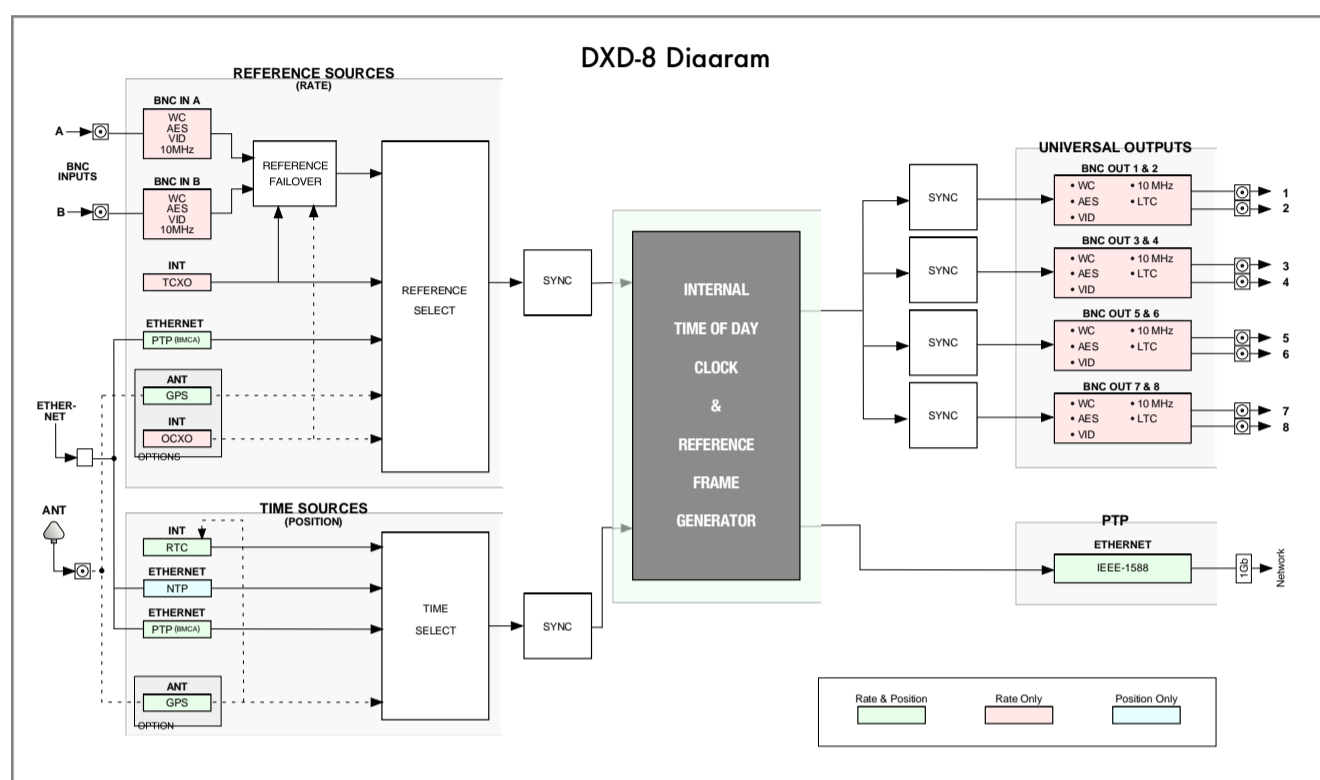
DXD-8 Diaaram

REFERENCE SOURCES
(RATE)

A
BNC INPUTS
B

BNC IN A
WC
AES
VID
10MHz

BNC IN B
WC
AES
VID
10MHz

REFERENCE FAILOVER

INT
TCXO

ETHERNET
PTP (BMCA)

ANT
GPS

INT
OCXO

OPTIONS

ETHER-NET

REFERENCE SELECT

SYNC

INTERNAL
TIME OF DAY
CLOCK
&
REFERENCE
FRAME
GENERATOR

ANT

TIME SOURCES
(POSITION)

INT
RTC

ETHERNET
NTP

ETHERNET
PTP (BMCA)

ANT
GPS

OPTION

TIME SELECT

SYNC

SYNC
SYNC
SYNC
SYNC

UNIVERSAL OUTPUTS

BNC OUT 1 & 2
• WC • 10 MHz
• AES • LTC
• VID
1
2

BNC OUT 3 & 4
• WC • 10 MHz
• AES • LTC
• VID
3
4

BNC OUT 5 & 6
• WC • 10 MHz
• AES • LTC
• VID
5
6

BNC OUT 7 & 8
• WC • 10 MHz
• AES • LTC
• VID
7
8

PTP
ETHERNET
IEEE-1588
1Gb
Network

Rate & Position
Rate Only
Position Only